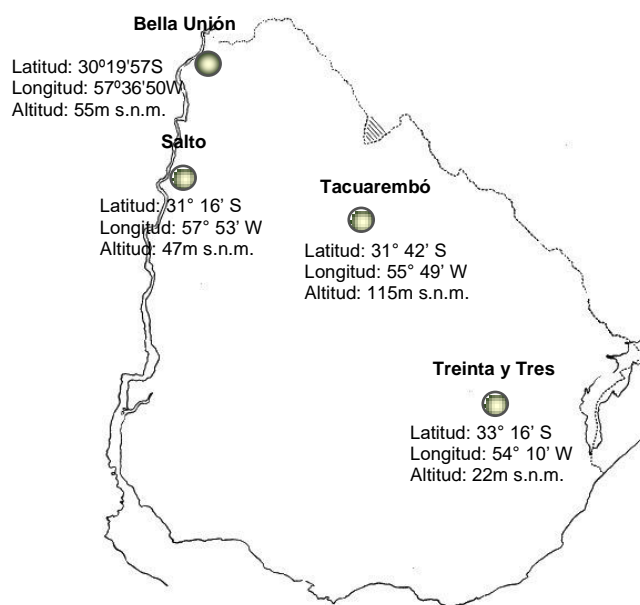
Bella Unión

Latitud: 30º19'57S
Longitud: 57º36'50W
Altitud: 55m s.n.m.

Salto

Latitud: 31° 16' S
Longitud: 57° 53' W
Altitud: 47m s.n.m.

Tacuarembó

Latitud: 31° 42' S
Longitud: 55° 49' W
Altitud: 115m s.n.m.

Treinta y Tres

Latitud: 33° 16' S
Longitud: 54° 10' W
Altitud: 22m s.n.m.